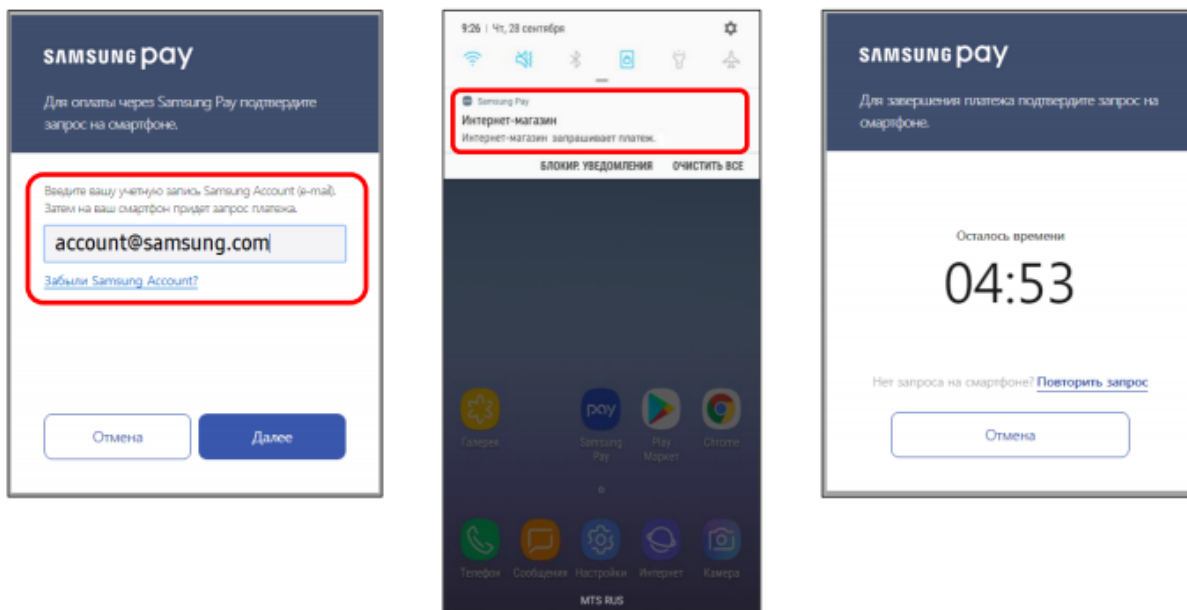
SAMSUNG pay

Для оплаты через Samsung Pay подтвердите запрос на смартфоне.

Введите вашу учетную запись Samsung Account (e-mail). Затем на ваш смартфон придет запрос платежа.

account@samsung.com

Забыли Samsung Account?

Отмена

Далее

9:26 | Чт, 28 сентября

Samsung Pay
Интернет-магазин
Интернет-магазин запрашивает платеж.

БЛОКИР. УВЕДОМЛЕНИЯ

ОЧИСТИТЬ ВСЕ

pay

Галерея

Samsung Pay

Play Маркет

Chrome

Телефон

Сообщения

Настройки

Интернет

Камера

MTS RUS

SAMSUNG pay

Для завершения платежа подтвердите запрос на смартфоне.

Осталось времени

04:53

Нет запроса на смартфоне? Повторить запрос

Отмена